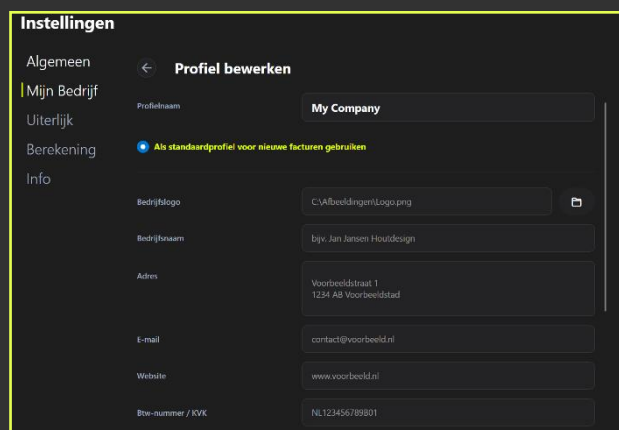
Instellingen

Algemeen
Mijn Bedrijf
Uiterlijk
Berekening
Info

Profiel bewerken

Profielnaam
My Company

Als standaardprofiel voor nieuwe facturen gebruiken

Bedrijfslogo
C:\Afbeeldingen\Logo.png

Bedrijfsnaam
bijv. Jan Jansen Houtdesign

Adres
Voorbeeldstraat 1
1234 AB Voorbeeldstad

E-mail
contact@voorbeeld.nl

Website
www.voorbeeld.nl

Btw-nummer / KVK
NL123456789B01